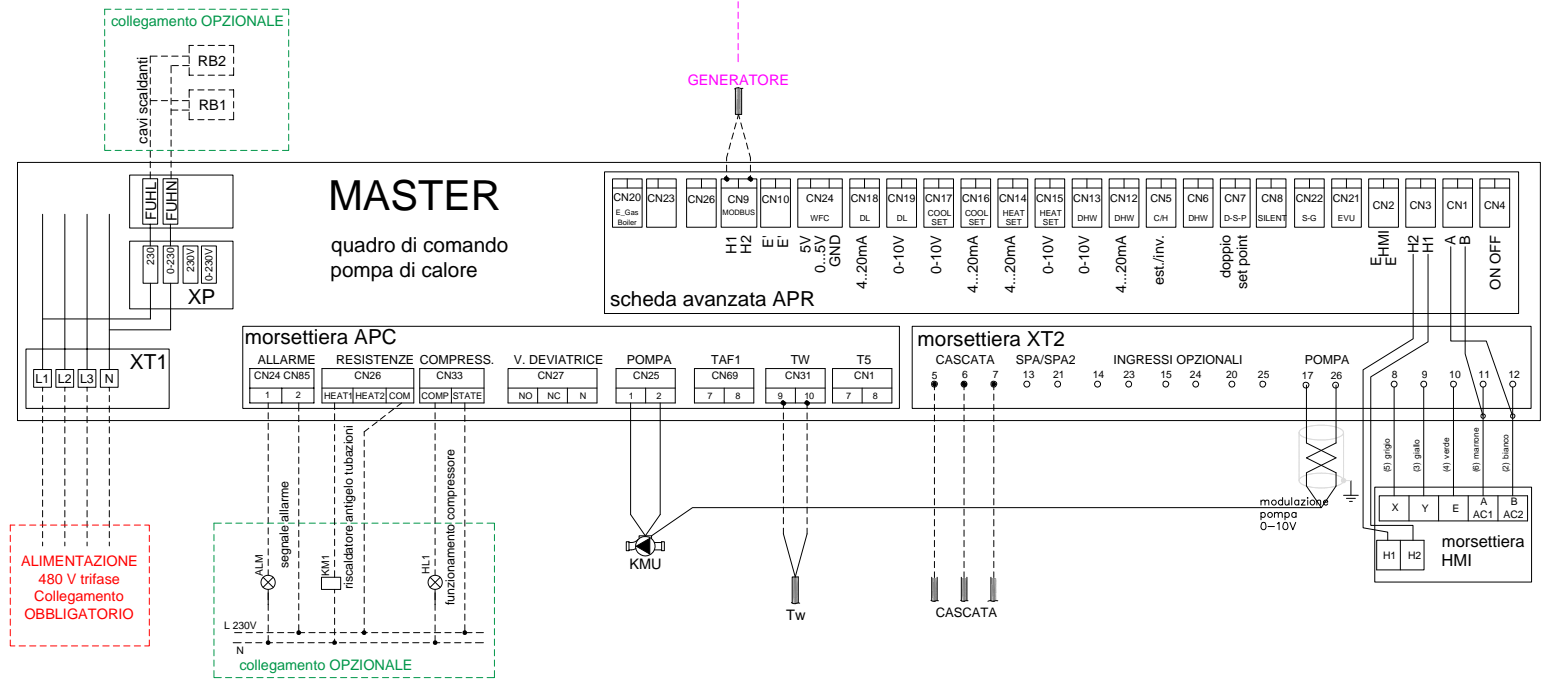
collegamento OPZIONALE

RB2

RB1

cavi scaldanti

GENERATORE

MASTER

quadro di comando
pompa di calore

FUHL FUHN

230 0-230 230V 0-230V

XP

CN20 E_Gas Boiler | CN23 | CN26 | CN9 MODBUS | CN10 | CN24 WFC | CN18 DL | CN19 DL | CN17 COOL SET | CN16 COOL SET | CN14 HEAT SET | CN15 HEAT SET | CN13 DHW | CN12 DHW | CN5 C/H | CN6 DHW | CN7 D-S-P | CN8 SILENT | CN22 S-G | CN21 EVU | CN2 | CN3 | CN1 | CN4

H1 H2 | E' E' | 5V 0...5V GND | 4...20mA | 0-10V | 0-10V | 4...20mA | 4...20mA | 0-10V | 0-10V | 4...20mA | est./inv. | doppio set point | E HMI E | H2 H1 | A B | ON OFF

scheda avanzata APR

XT1

L1 L2 L3 N

morsettiera APC

ALLARME | RESISTENZE | COMPRESS. | V. DEVIATRICE | POMPA | TAF1 | TW | T5

CN24 CN85 | CN26 | CN33 | CN27 | CN25 | CN69 | CN31 | CN1

1 2 | HEAT1 HEAT2 COM | COMP STATE | NO NC N | 1 2 | 7 8 | 9 10 | 7 8

morsettiera XT2

CASCATA | SPA/SPA2 | INGRESSI OPZIONALI | POMPA

5 6 7 | 13 21 | 14 23 15 24 20 25 | 17 26 | 8 9 10 11 12

(5) grigio (3) giallo (4) verde (6) marrone (2) bianco

X Y E A AC1 B AC2

H1 H2

morsettiera HMI

modulazione pompa 0–10V

ALIMENTAZIONE
480 V trifase
Collegamento
OBBLIGATORIO

ALM segnale allarme

KM1 riscaldatore antigelo tubazioni

HL1 funzionamento compressore

L 230V

N

collegamento OPZIONALE

KMU

Tw

CASCATA